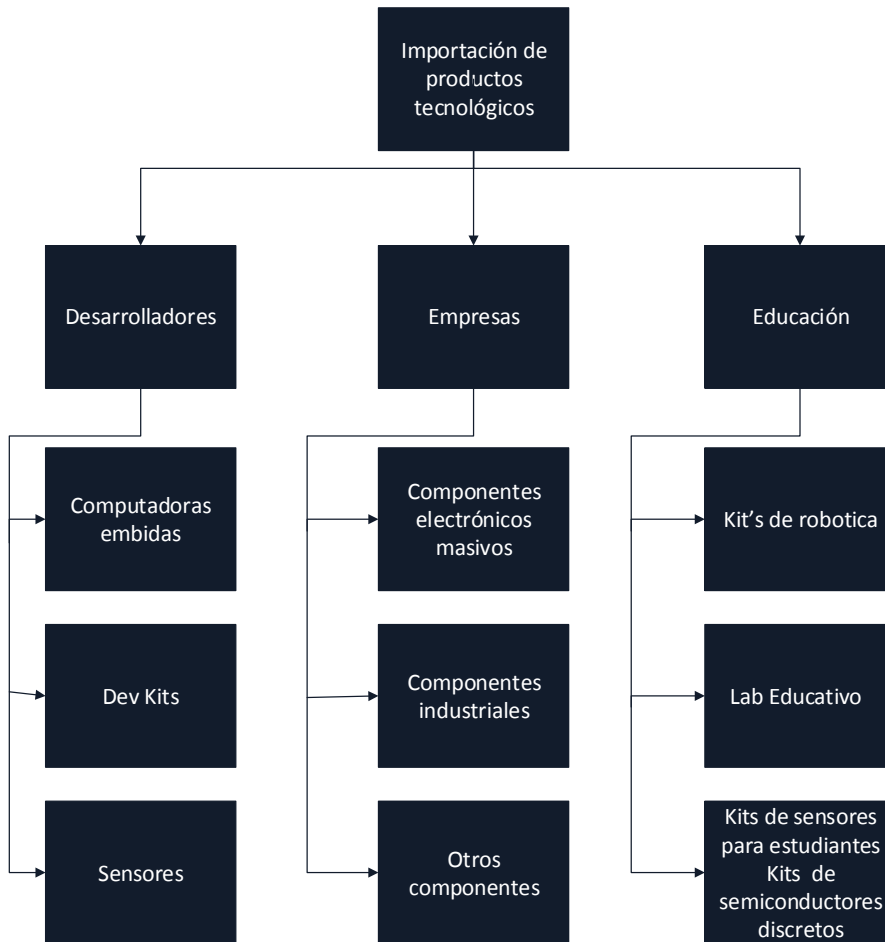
Importación de productos tecnológicos

Desarrolladores

Empresas

Educación

Computadoras embidas

Dev Kits

Sensores

Componentes electrónicos masivos

Componentes industriales

Otros componentes

Kit's de robotica

Lab Educativo

Kits de sensores para estudiantes Kits de semiconductores discretos